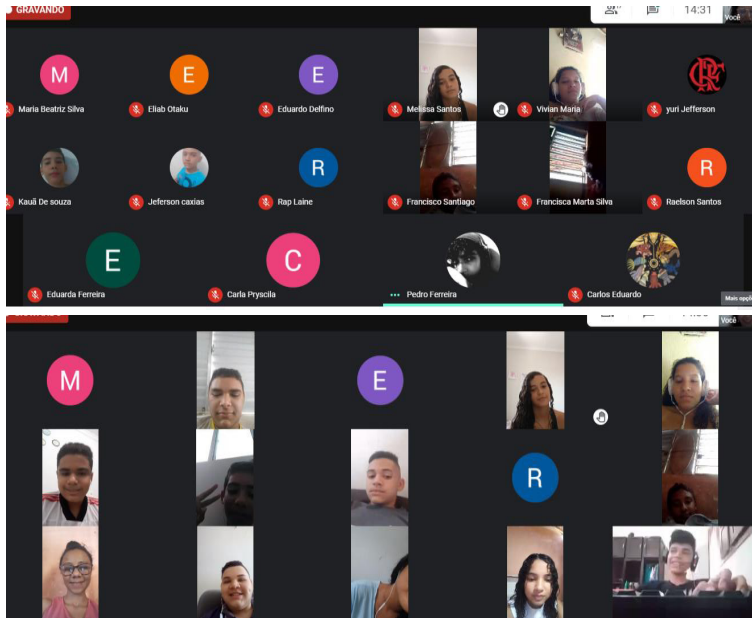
GRAVANDO

14:31

Você

M
Maria Beatriz Silva

E
Eliab Otaku

E
Eduardo Delfino

Melissa Santos

Vivian Maria

yuri Jefferson

Kauã De souza

Jeferson caxias

R
Rap Laine

Francisco Santiago

Francisca Marta Silva

R
Raelson Santos

E
Eduarda Ferreira

C
Carla Pryscila

Pedro Ferreira

Carlos Eduardo

Mais opções

Você

M

E

R